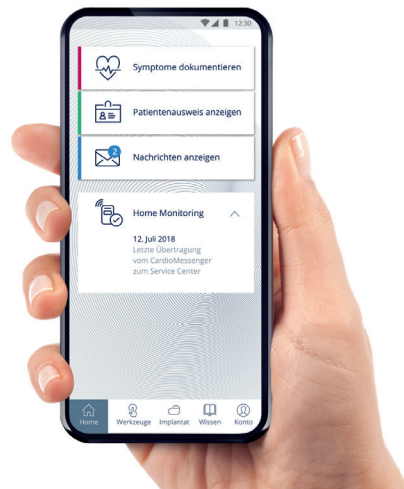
12:30

Symptome dokumentieren

Patientenausweis anzeigen

2

Nachrichten anzeigen

Home Monitoring

12. Juli 2018
Letzte Übertragung vom CardioMessenger zum Service Center

Home Werkzeuge Implantat Wissen Konto